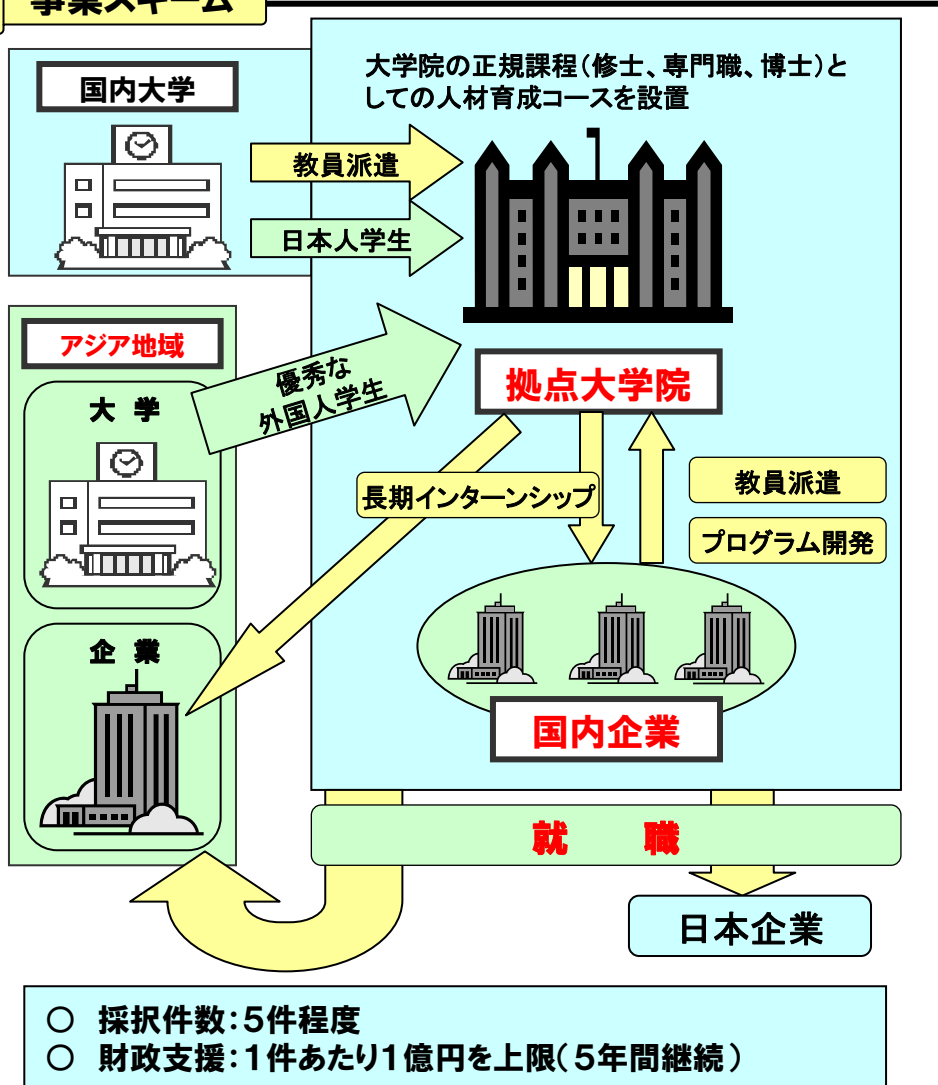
事業スキーム

国内大学

大学院の正規課程（修士、専門職、博士）としての人材育成コースを設置

教員派遣

日本人学生

アジア地域

大　学

優秀な外国人学生

拠点大学院

長期インターンシップ

教員派遣

プログラム開発

企　業

国内企業

就　　職

日本企業

○　採択件数：5件程度
○　財政支援：1件あたり1億円を上限（5年間継続）